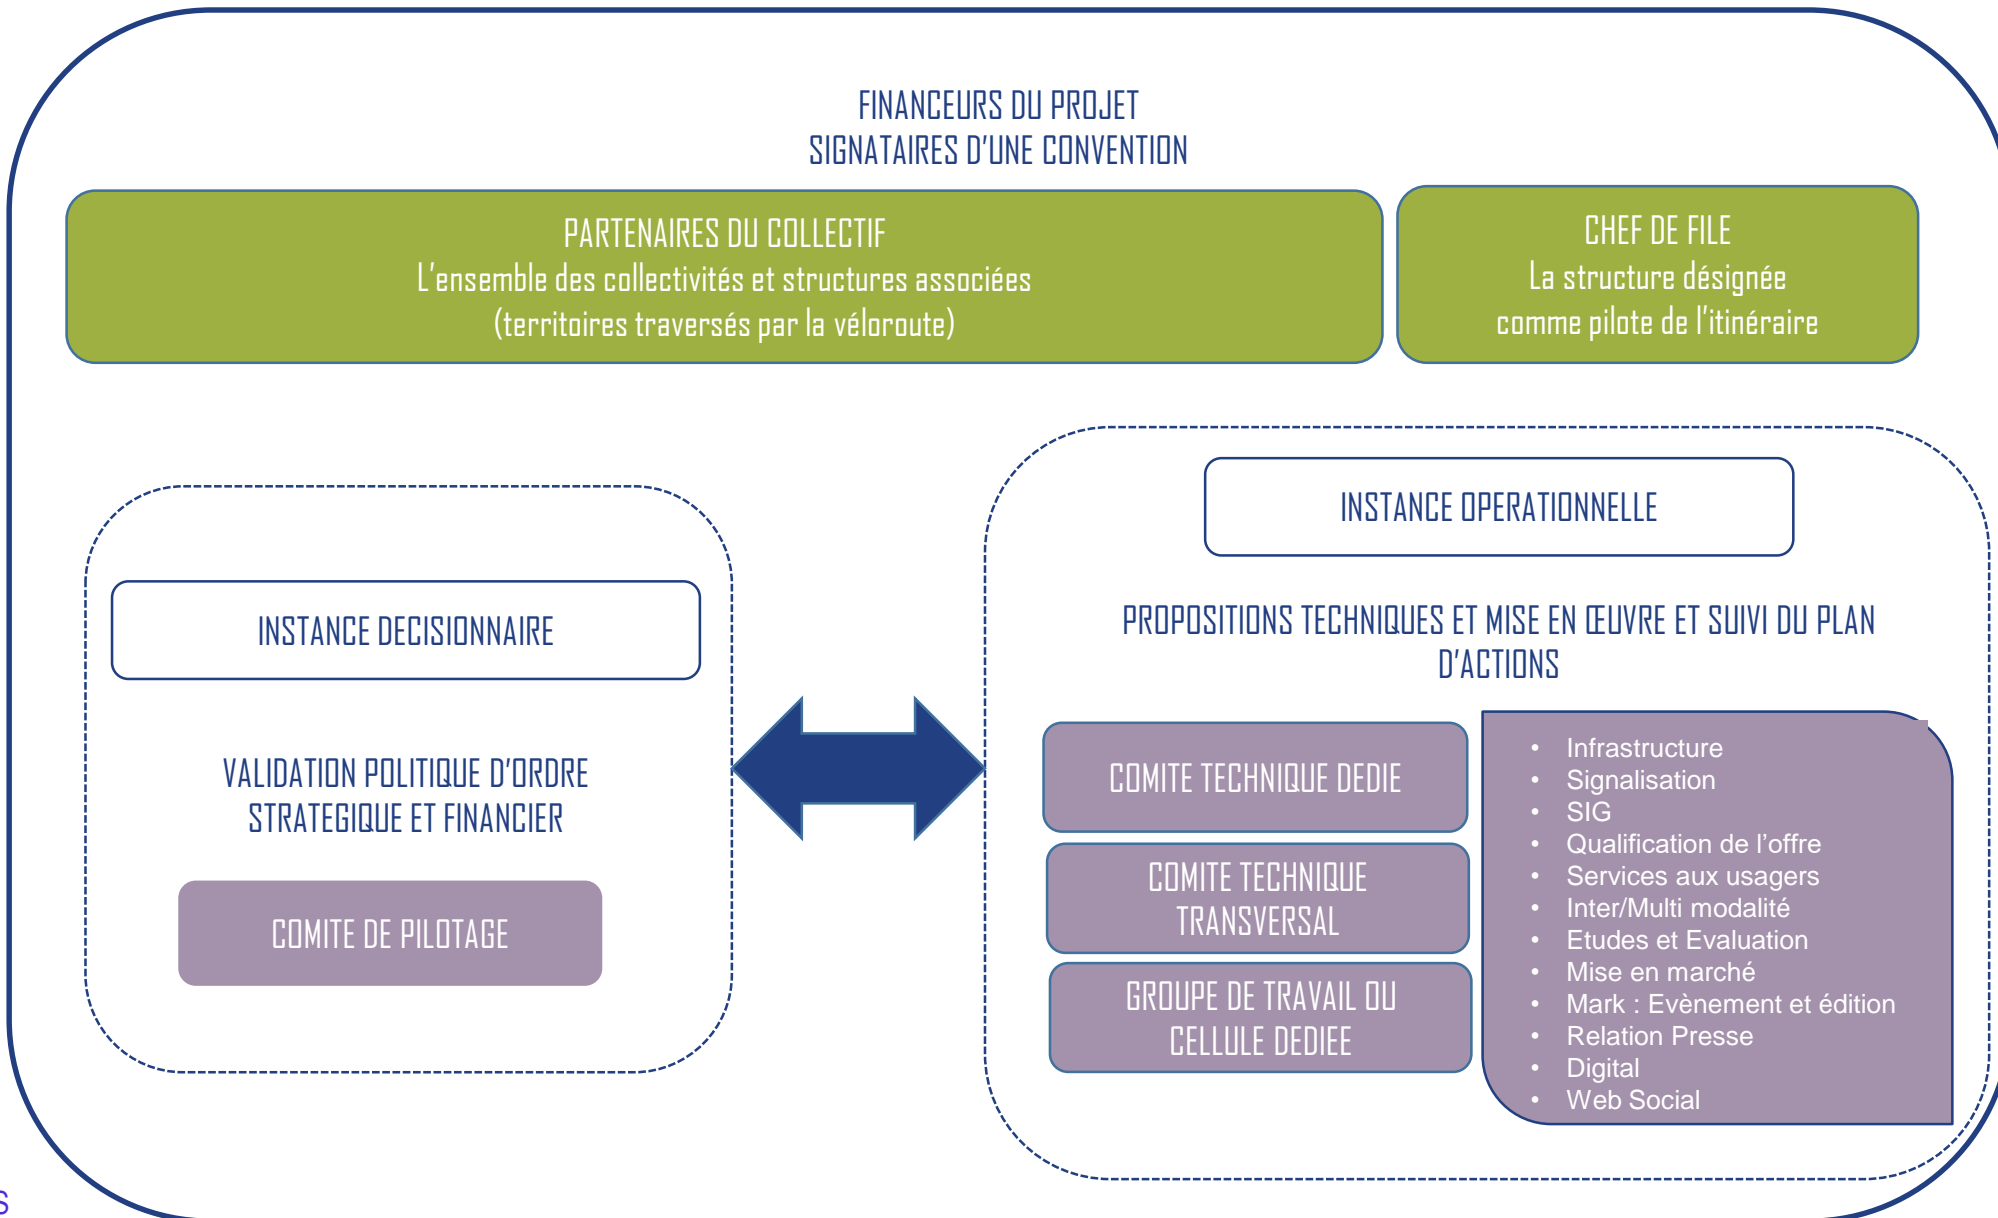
FINANCEURS DU PROJET
SIGNATAIRES D'UNE CONVENTION

PARTENAIRES DU COLLECTIF
L'ensemble des collectivités et structures associées
(territoires traversés par la véloroute)

CHEF DE FILE
La structure désignée
comme pilote de l'itinéraire

INSTANCE DECISIONNAIRE

VALIDATION POLITIQUE D'ORDRE STRATEGIQUE ET FINANCIER

COMITE DE PILOTAGE

INSTANCE OPERATIONNELLE

PROPOSITIONS TECHNIQUES ET MISE EN ŒUVRE ET SUIVI DU PLAN D'ACTIONS

COMITE TECHNIQUE DEDIE

COMITE TECHNIQUE TRANSVERSAL

GROUPE DE TRAVAIL OU CELLULE DEDIEE

- Infrastructure
- Signalisation
- SIG
- Qualification de l'offre
- Services aux usagers
- Inter/Multi modalité
- Etudes et Evaluation
- Mise en marché
- Mark : Evènement et édition
- Relation Presse
- Digital
- Web Social

S